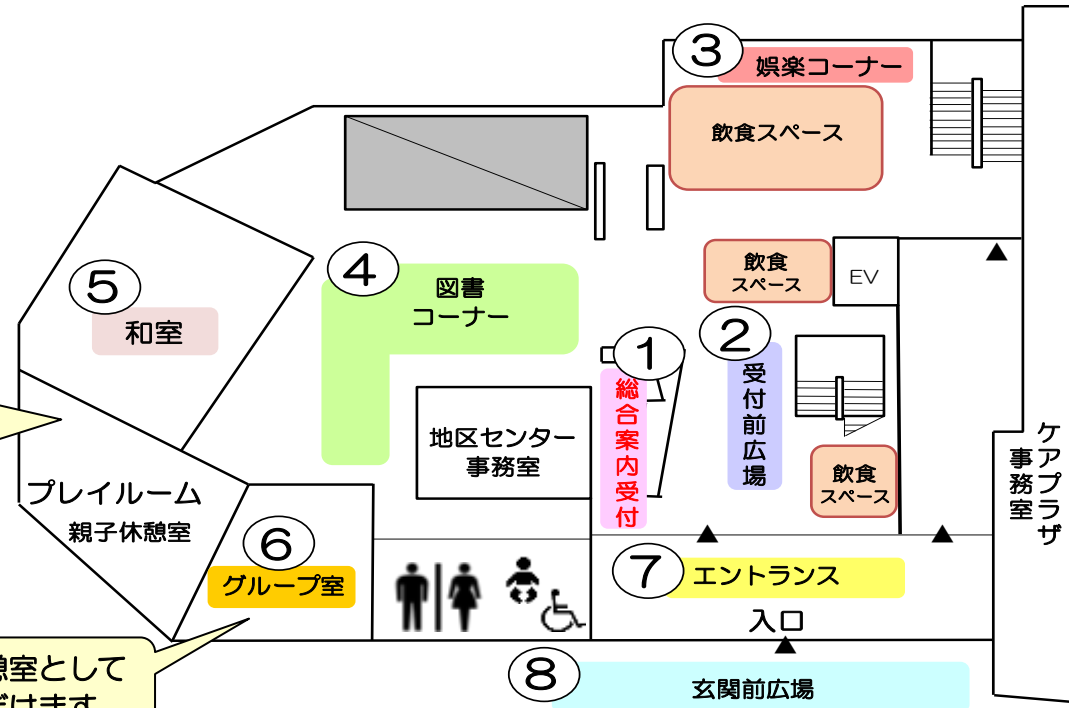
3
娯楽コーナー
飲食スペース
4
図書コーナー
5
和室
1
総合案内受付
2
受付前広場
飲食スペース
EV
飲食スペース
ケアプラザ事務室
地区センター事務室
プレイルーム
親子休憩室
6
グループ室
7
エントランス
入口
8
玄関前広場
憩室として
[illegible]けます